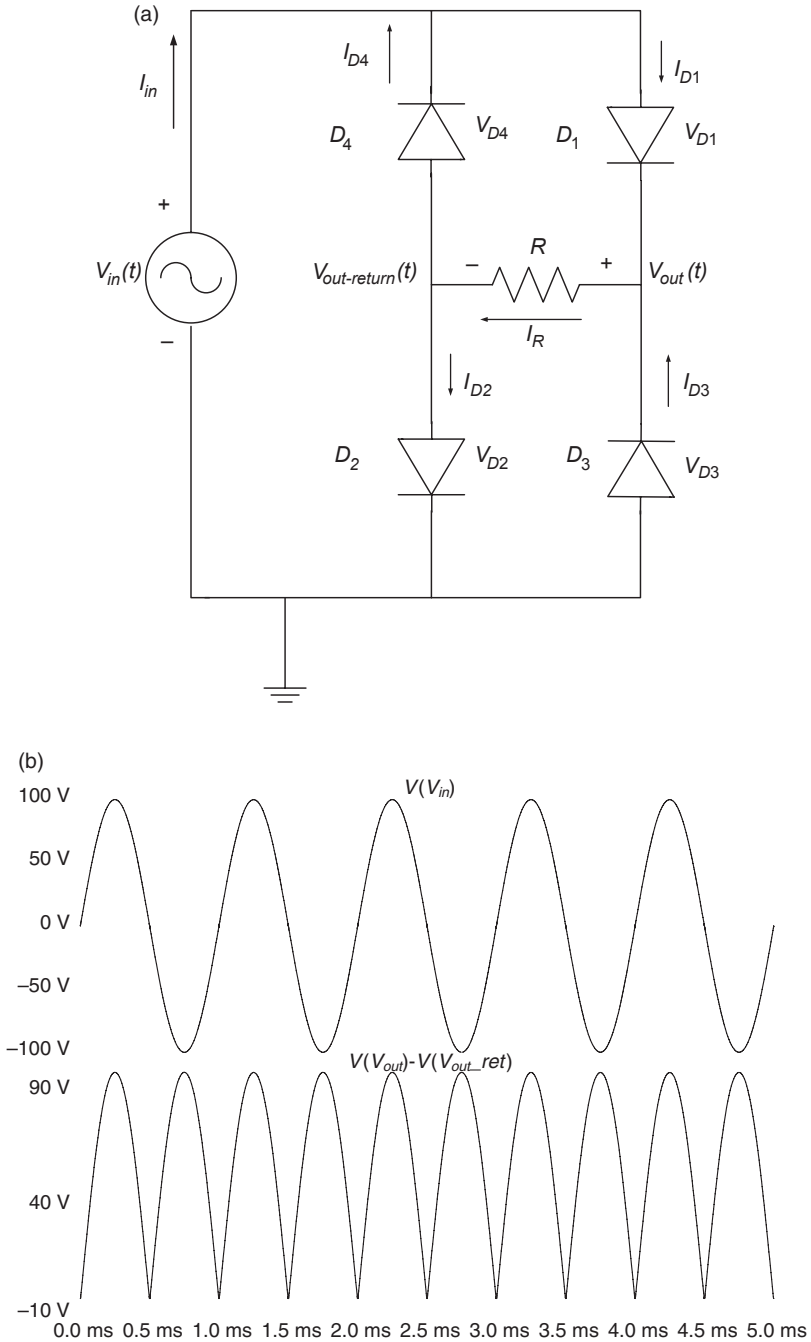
(a)

$I_{in}$

$I_{D4}$

$I_{D1}$

$D_4$

$V_{D4}$

$D_1$

$V_{D1}$

+

$V_{in}(t)$

−

$V_{out\text{-}return}(t)$

−

$R$

+

$V_{out}(t)$

$I_R$

$I_{D2}$

$I_{D3}$

$D_2$

$V_{D2}$

$D_3$

$V_{D3}$

(b)

100 V

50 V

0 V

−50 V

−100 V

$V(V_{in})$

90 V

40 V

−10 V

$V(V_{out})$-$V(V_{out\_}ret)$

0.0 ms 0.5 ms 1.0 ms 1.5 ms 2.0 ms 2.5 ms 3.0 ms 3.5 ms 4.0 ms 4.5 ms 5.0 ms